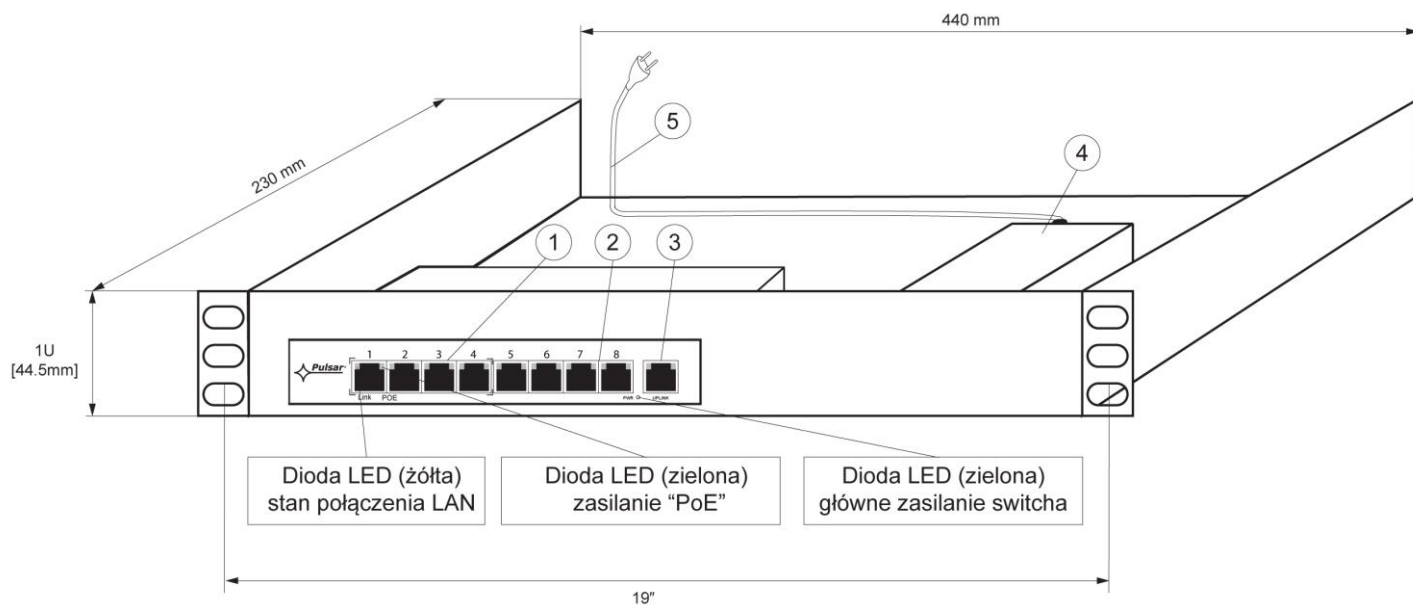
440 mm

230 mm

5

4

1

2

3

1U
[44.5mm]

Pulsar

1 2 3 4 5 6 7 8

Link POE

PWR UPLINK

Dioda LED (żółta)
stan połączenia LAN

Dioda LED (zielona)
zasilanie "PoE"

Dioda LED (zielona)
główne zasilanie switcha

19"